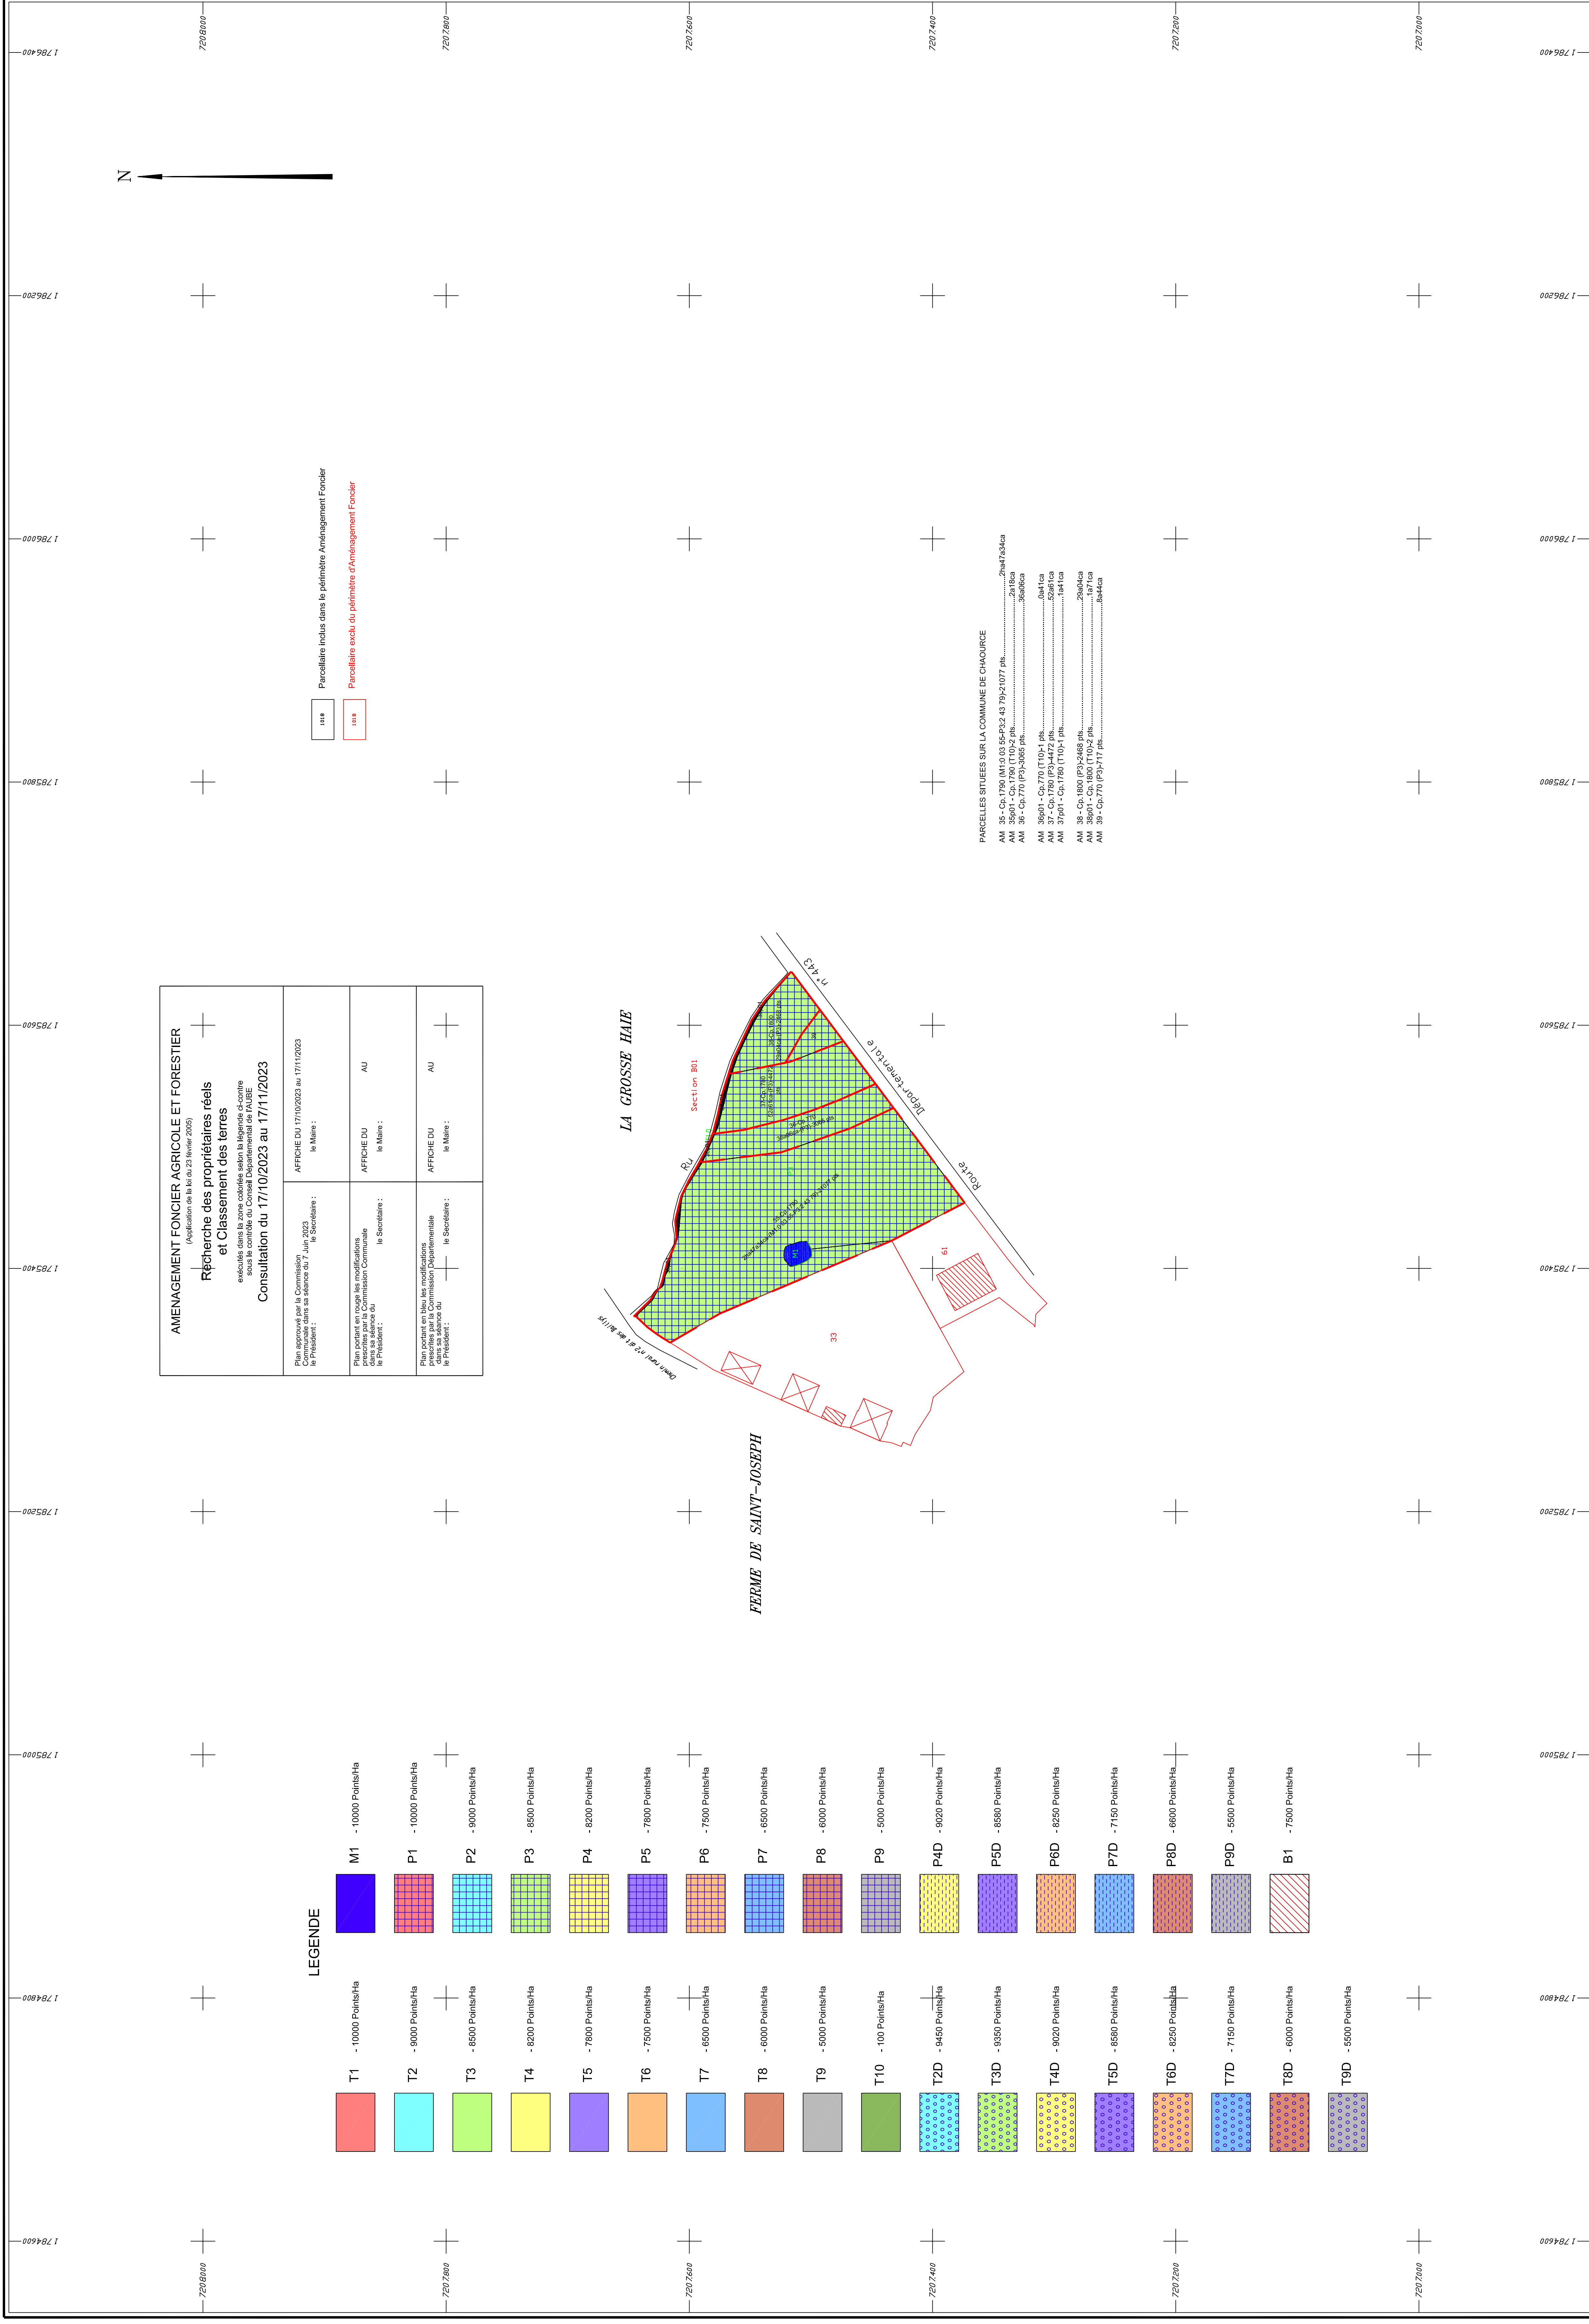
7208000
7207800
7207600
7207400
7207200
7207000

1786400
1786200
1786000
1785800
1785600
1785400
1785200
1785000
1784800
1784600

N

Parcellaire inclus dans le périmètre Aménagement Foncier
Parcellaire exclu du périmètre d'Aménagement Foncier

PARCELLES SITUEES SUR LA COMMUNE DE CHAOURCE
AM 35 - Cp.1790 (M1:0 03 55-P3:2 43 79)-21077 pts.........2ha47a34ca
AM 35p01 - Cp.1790 (T10)-2 pts.........2a18ca
AM 36 - Cp.770 (P3)-3065 pts.........3ha06ca
AM 36p01 - Cp.770 (T10)-1 pts.........0a41ca
AM 37 - Cp.1780 (P3)-4472 pts.........52a61ca
AM 37p01 - Cp.1780 (T10)-1 pts.........1a41ca
AM 38 - Cp.1800 (P3)-2468 pts.........29a04ca
AM 38p01 - Cp.1800 (T10)-2 pts.........1a71ca
AM 39 - Cp.770 (P3)-717 pts.........8a44ca

AMENAGEMENT FONCIER AGRICOLE ET FORESTIER
(Application de la loi du 23 février 2005)
Recherche des propriétaires réels et Classement des terres
exécutés dans la zone colorée selon la légende ci-contre sous le contrôle du Conseil Départemental de l'AUBE
Consultation du 17/10/2023 au 17/11/2023

Plan approuvé par la Commission Communale dans sa séance du 7 Juin 2023
le Président : le Secrétaire :
AFFICHE DU 17/10/2023 au 17/11/2023
le Maire :

Plan portant en rouge les modifications prescrites par la Commission Communale dans sa séance du
le Président : le Secrétaire :
AFFICHE DU AU
le Maire :

Plan portant en bleu les modifications prescrites par la Commission Départementale dans sa séance du
le Président : le Secrétaire :
AFFICHE DU AU
le Maire :

LA GROSSE HAIE
Section B01
Route Départementale n°443
Ru
Chemin rural n°2 dit des Brûlis
FERME DE SAINT-JOSEPH
33
19
M1

LEGENDE
M1 - 10000 Points/Ha
P1 - 10000 Points/Ha
P2 - 9000 Points/Ha
P3 - 8500 Points/Ha
P4 - 8200 Points/Ha
P5 - 7800 Points/Ha
P6 - 7500 Points/Ha
P7 - 6500 Points/Ha
P8 - 6000 Points/Ha
P9 - 5000 Points/Ha
P4D - 9020 Points/Ha
P5D - 8580 Points/Ha
P6D - 8250 Points/Ha
P7D - 7150 Points/Ha
P8D - 6600 Points/Ha
P9D - 5500 Points/Ha
B1 - 7500 Points/Ha
T1 - 10000 Points/Ha
T2 - 9000 Points/Ha
T3 - 8500 Points/Ha
T4 - 8200 Points/Ha
T5 - 7800 Points/Ha
T6 - 7500 Points/Ha
T7 - 6500 Points/Ha
T8 - 6000 Points/Ha
T9 - 5000 Points/Ha
T10 - 100 Points/Ha
T2D - 9450 Points/Ha
T3D - 9350 Points/Ha
T4D - 9020 Points/Ha
T5D - 8580 Points/Ha
T6D - 8250 Points/Ha
T7D - 7150 Points/Ha
T8D - 6600 Points/Ha
T9D - 5500 Points/Ha